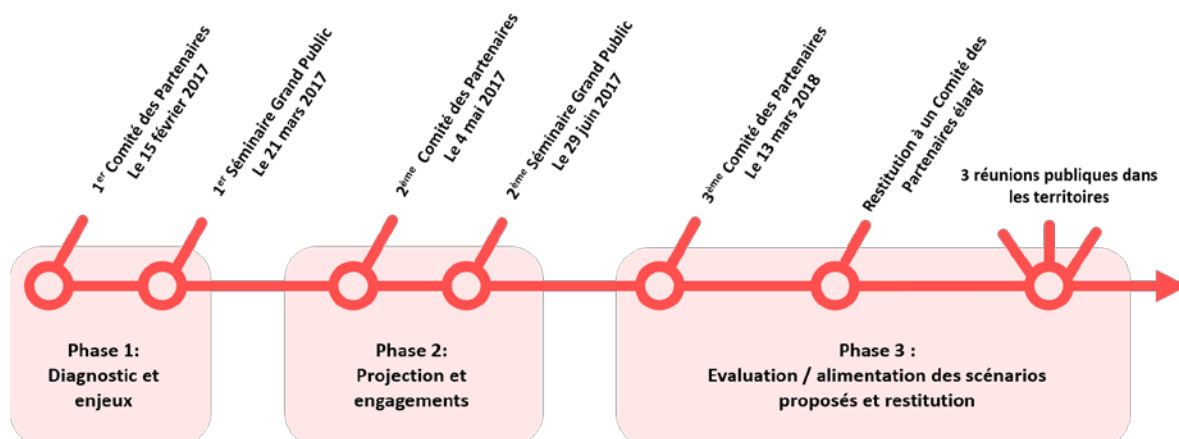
1$^{er}$ Comité des Partenaires
Le 15 février 2017

1$^{er}$ Séminaire Grand Public
Le 21 mars 2017

2$^{ème}$ Comité des Partenaires
Le 4 mai 2017

2$^{ème}$ Séminaire Grand Public
Le 29 juin 2017

3$^{ème}$ Comité des Partenaires
Le 13 mars 2018

Restitution à un Comité des Partenaires élargi

3 réunions publiques dans les territoires

Phase 1:
Diagnostic et enjeux

Phase 2:
Projection et engagements

Phase 3 :
Evaluation / alimentation des scénarios proposés et restitution